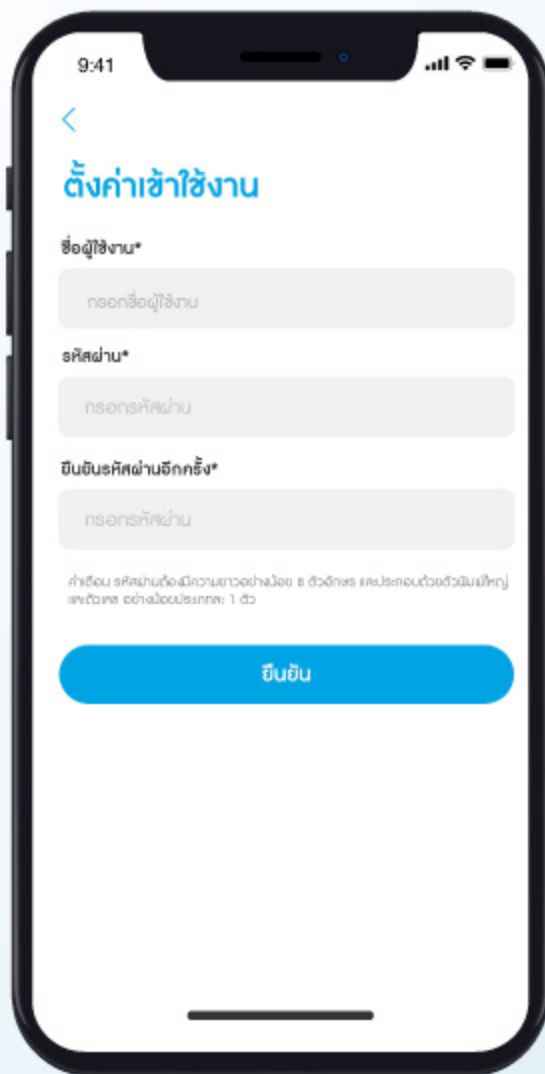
9:41

<

ตั้งค่าเข้าใช้งาน

ชื่อผู้ใช้งาน*

กรอกชื่อผู้ใช้งาน

รหัสผ่าน*

กรอกรหัสผ่าน

ยืนยันรหัสผ่านอีกครั้ง*

กรอกรหัสผ่าน

คำเตือน รหัสผ่านต้องมีความยาวอย่างน้อย 8 ตัวอักษร และประกอบด้วยตัวพิมพ์ใหญ่ และตัวเลข อย่างน้อยประเภทละ 1 ตัว

ยืนยัน